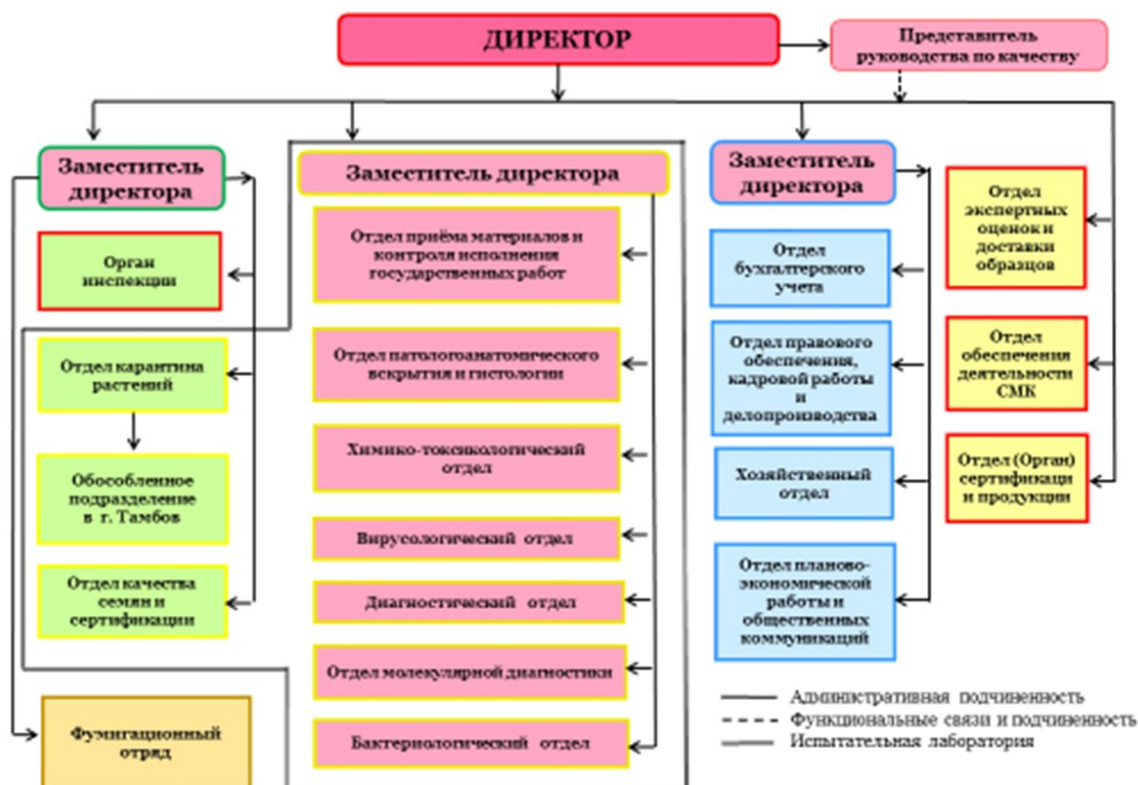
ДИРЕКТОР

Представитель руководства по качеству

Заместитель директора

Орган инспекции

Отдел карантина растений

Обособленное подразделение в г. Тамбов

Отдел качества семян и сертификации

Фумигационный отряд

Заместитель директора

Отдел приёма материалов и контроля исполнения государственных работ

Отдел патологоанатомического вскрытия и гистологии

Химико-токсикологический отдел

Вирусологический отдел

Диагностический отдел

Отдел молекулярной диагностики

Бактериологический отдел

Заместитель директора

Отдел бухгалтерского учета

Отдел правового обеспечения, кадровой работы и делопроизводства

Хозяйственный отдел

Отдел планово-экономической работы и общественных коммуникаций

Отдел экспертных оценок и доставки образцов

Отдел обеспечения деятельности СМК

Отдел (Орган) сертификации продукции

Административная подчиненность
Функциональные связи и подчиненность
Испытательная лаборатория